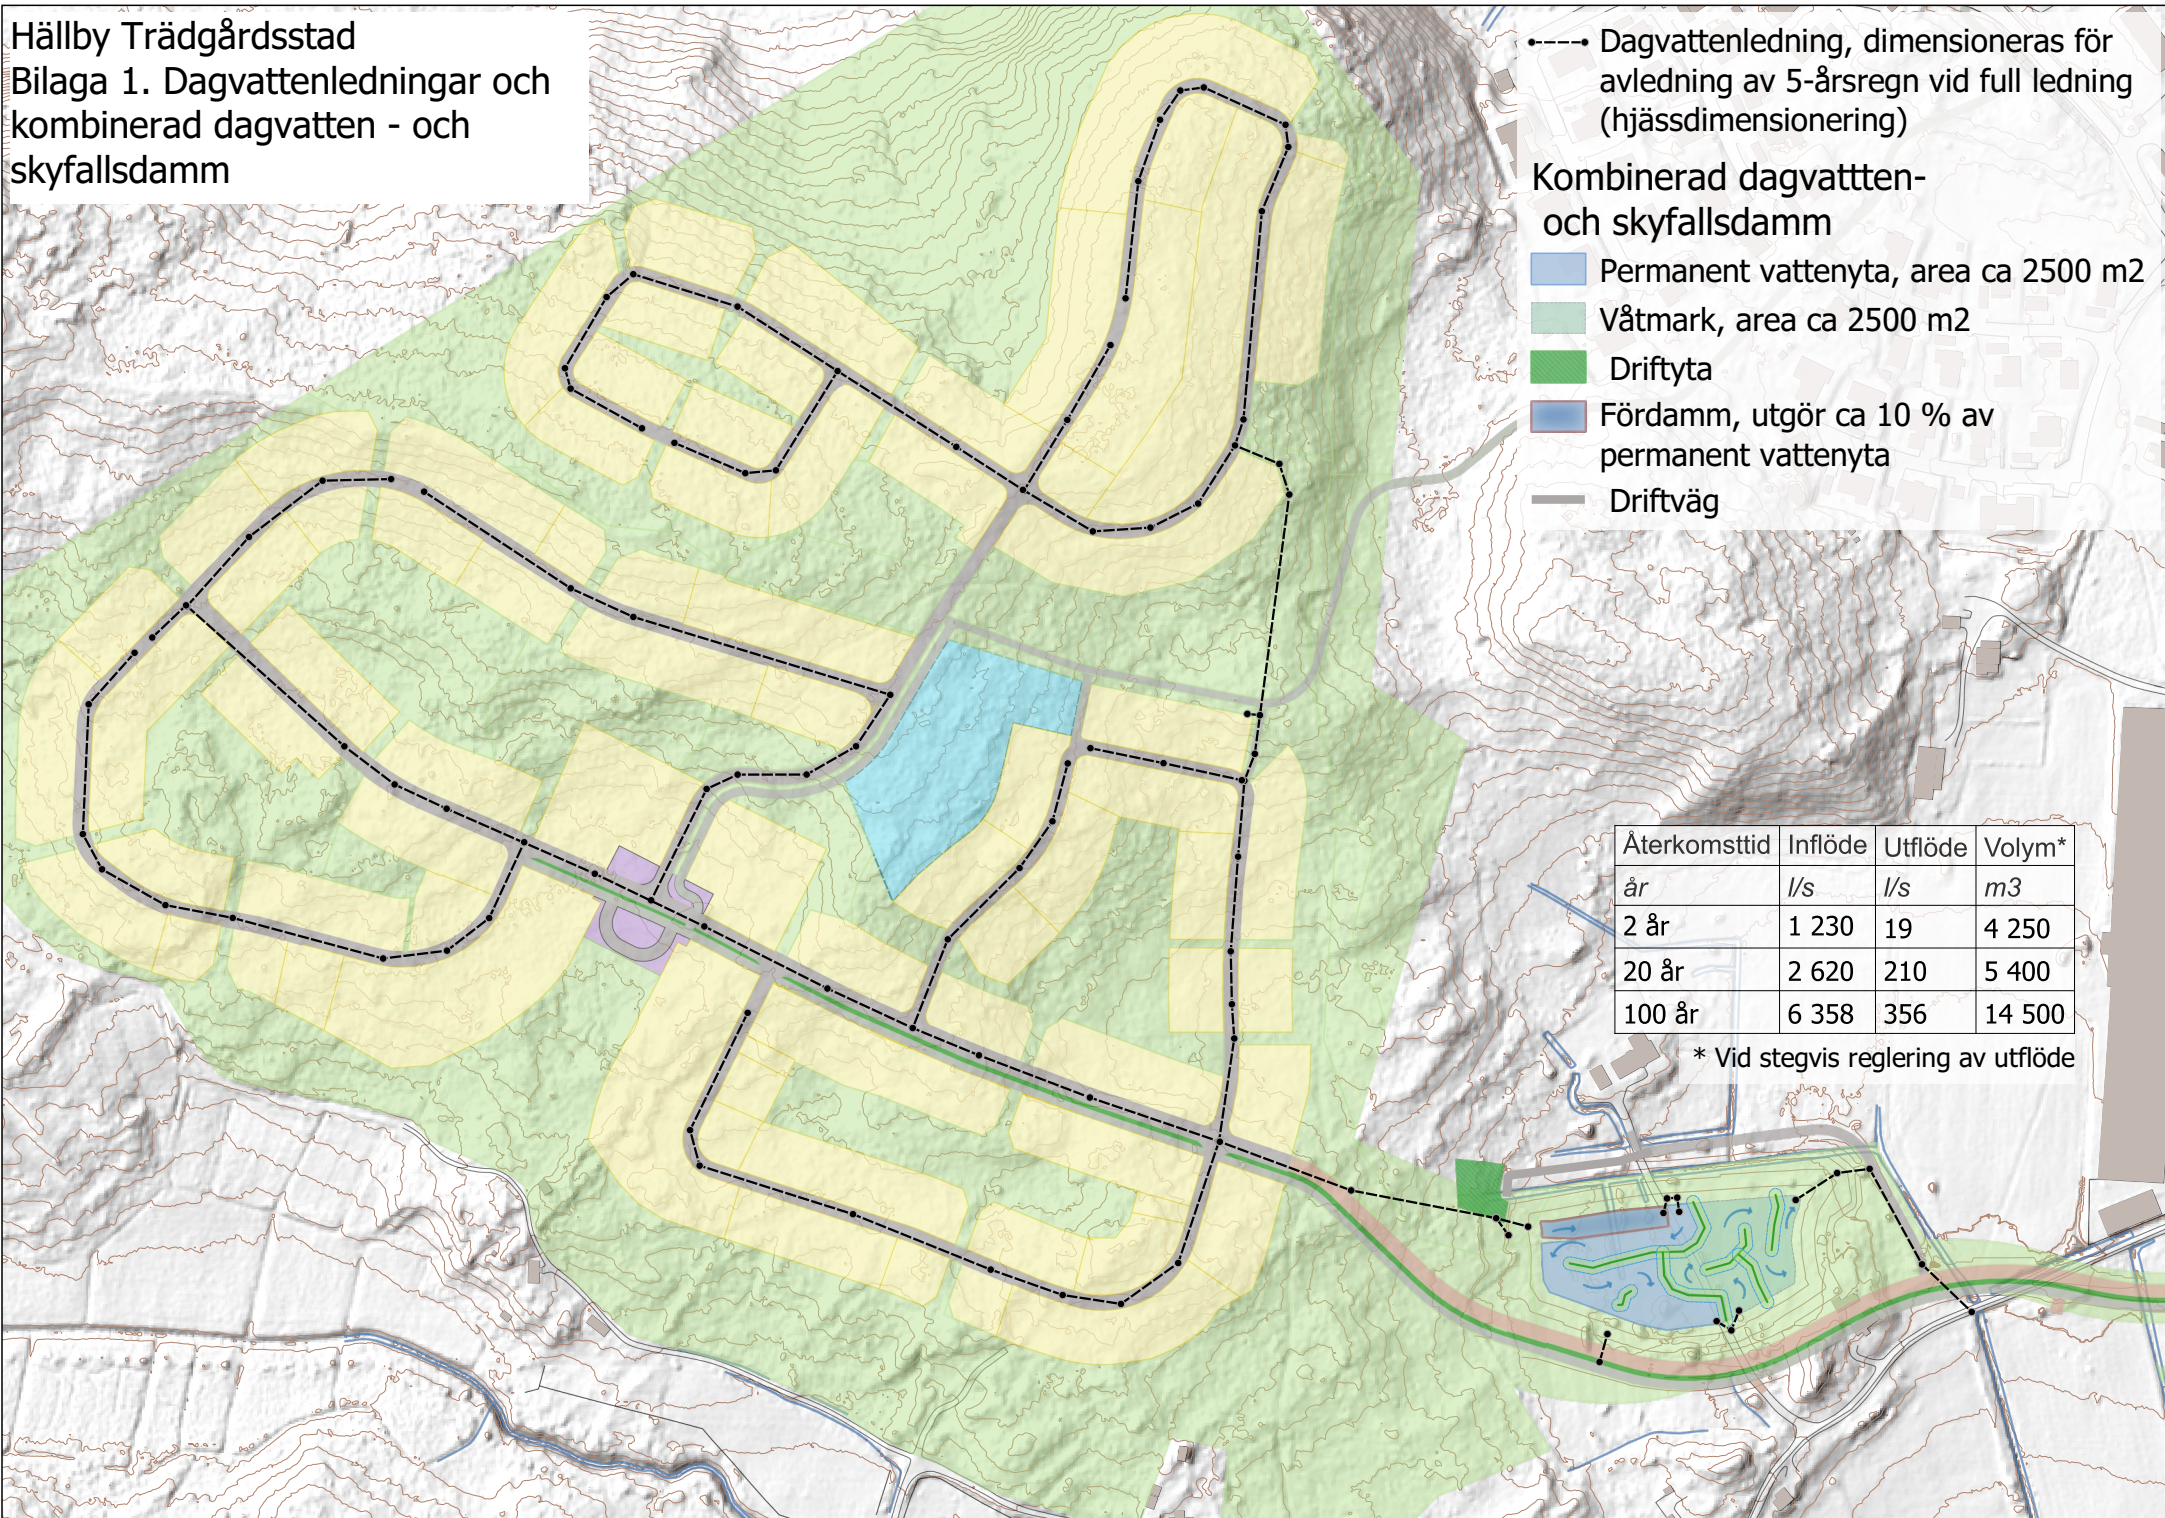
Hällby Trädgårdsstad
Bilaga 1. Dagvattenledningar och kombinerad dagvatten - och skyfallsdamm

Dagvattenledning, dimensioneras för avledning av 5-årsregn vid full ledning (hjässdimensionering)

Kombinerad dagvatten- och skyfallsdamm

Permanent vattenyta, area ca 2500 m2

Våtmark, area ca 2500 m2

Driftyta

Fördamm, utgör ca 10 % av permanent vattenyta

Driftväg

| Återkomsttid | Inflöde | Utflöde | Volym* |
|---|---|---|---|
| år | l/s | l/s | m3 |
| 2 år | 1 230 | 19 | 4 250 |
| 20 år | 2 620 | 210 | 5 400 |
| 100 år | 6 358 | 356 | 14 500 |

* Vid stegvis reglering av utflöde